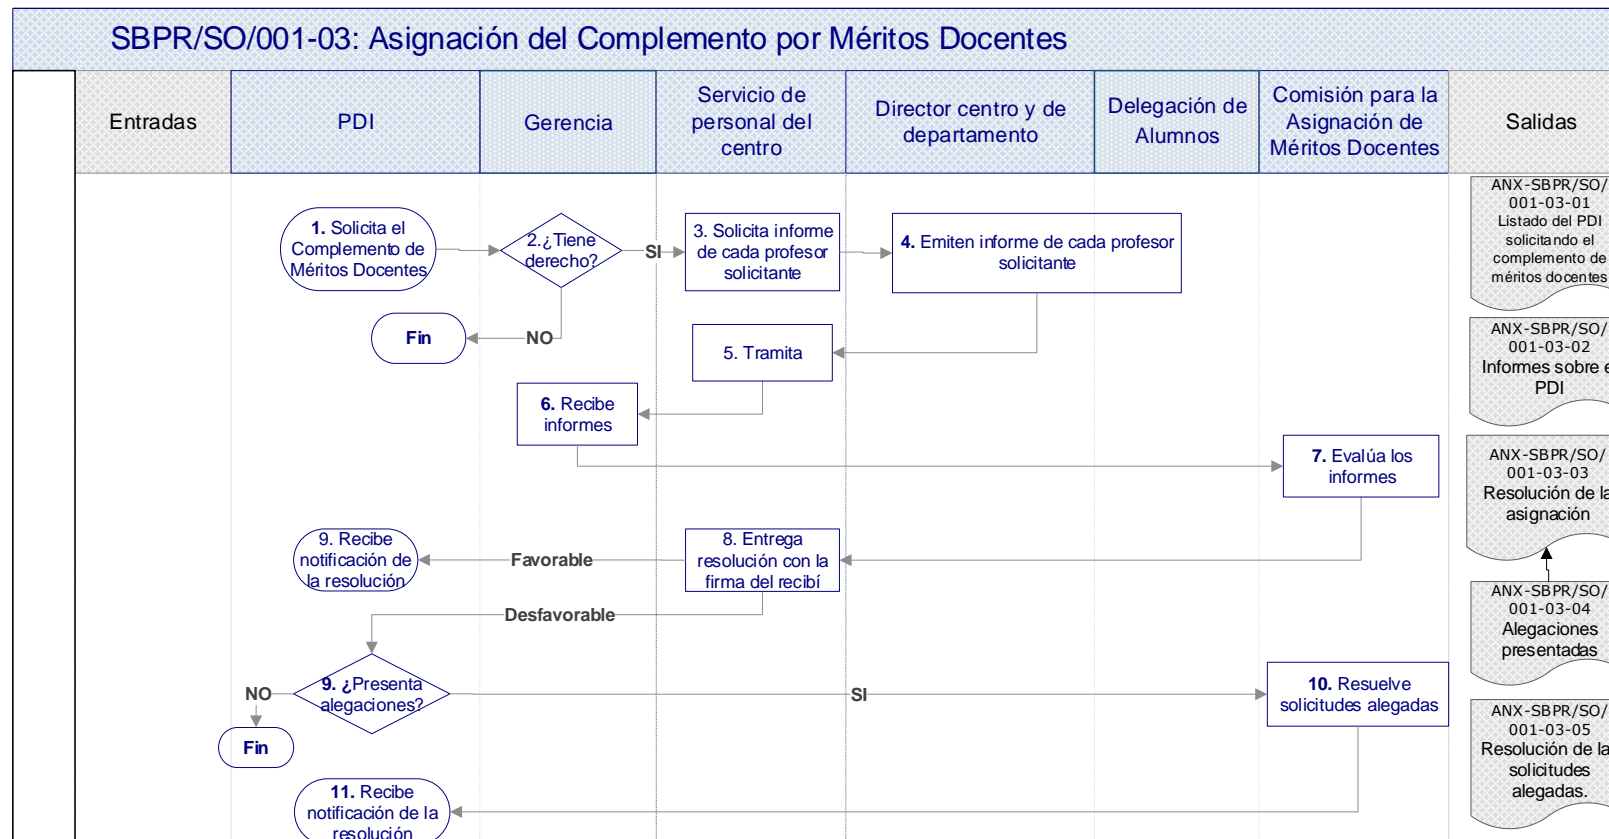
SBPR/SO/001-03: Asignación del Complemento por Méritos Docentes

Entradas

PDI

Gerencia

Servicio de personal del centro

Director centro y de departamento

Delegación de Alumnos

Comisión para la Asignación de Méritos Docentes

Salidas

1. Solicita el Complemento de Méritos Docentes

2.¿Tiene derecho?

SI

3. Solicita informe de cada profesor solicitante

4. Emiten informe de cada profesor solicitante

ANX-SBPR/SO/001-03-01 Listado del PDI solicitando el complemento de méritos docentes

NO

Fin

5. Tramita

ANX-SBPR/SO/001-03-02 Informes sobre e PDI

6. Recibe informes

7. Evalúa los informes

ANX-SBPR/SO/001-03-03 Resolución de la asignación

9. Recibe notificación de la resolución

Favorable

8. Entrega resolución con la firma del recibí

Desfavorable

ANX-SBPR/SO/001-03-04 Alegaciones presentadas

NO

9. ¿Presenta alegaciones?

SI

10. Resuelve solicitudes alegadas

Fin

ANX-SBPR/SO/001-03-05 Resolución de la solicitudes alegadas.

11. Recibe notificación de la resolución